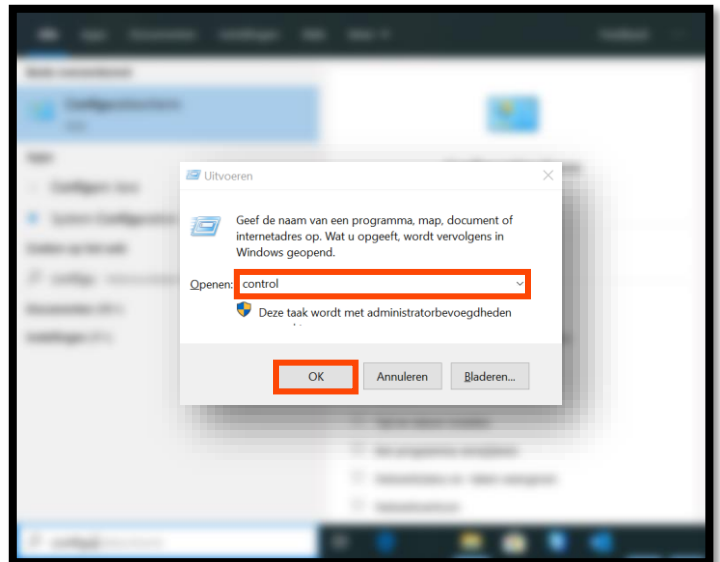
Uitvoeren

Geef de naam van een programma, map, document of internetadres op. Wat u opgeeft, wordt vervolgens in Windows geopend.

Openen: control

Deze taak wordt met administratorbevoegdheden

OK Annuleren Bladeren...